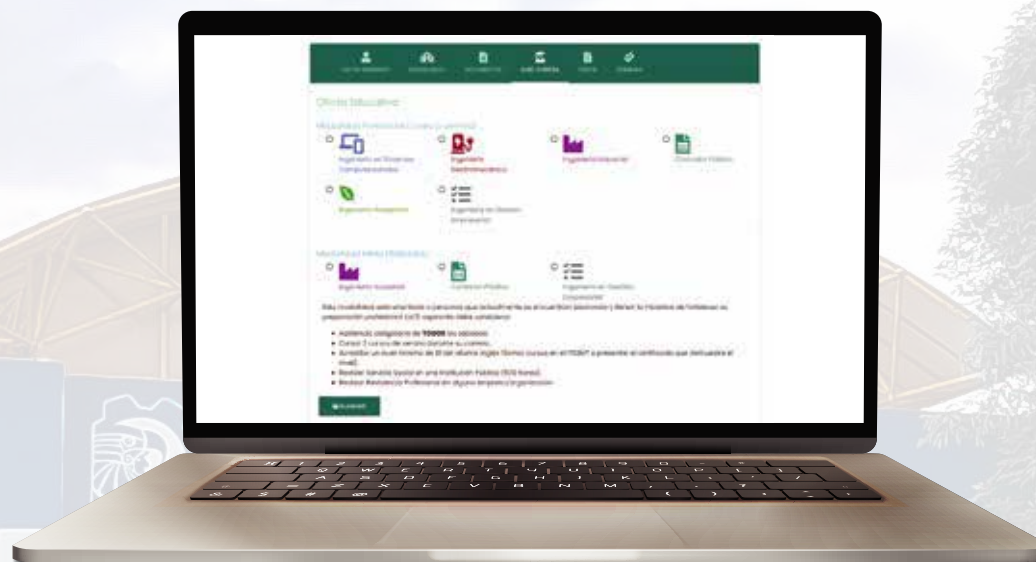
Oferta Educativa

Modalidad Presencial (Lunes a Viernes)

Ingeniería en Sistemas Computacionales

Ingeniería Electromecánica

Ingeniería Industrial

Contador Público

Ingeniería Ambiental

Ingeniería en Gestión Empresarial

Modalidad Mixta (Sabatino)

Ingeniería Industrial

Contador Público

Ingeniería en Gestión Empresarial

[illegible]

• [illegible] **TODOS** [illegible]
• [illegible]
• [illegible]
• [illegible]
• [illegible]

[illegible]